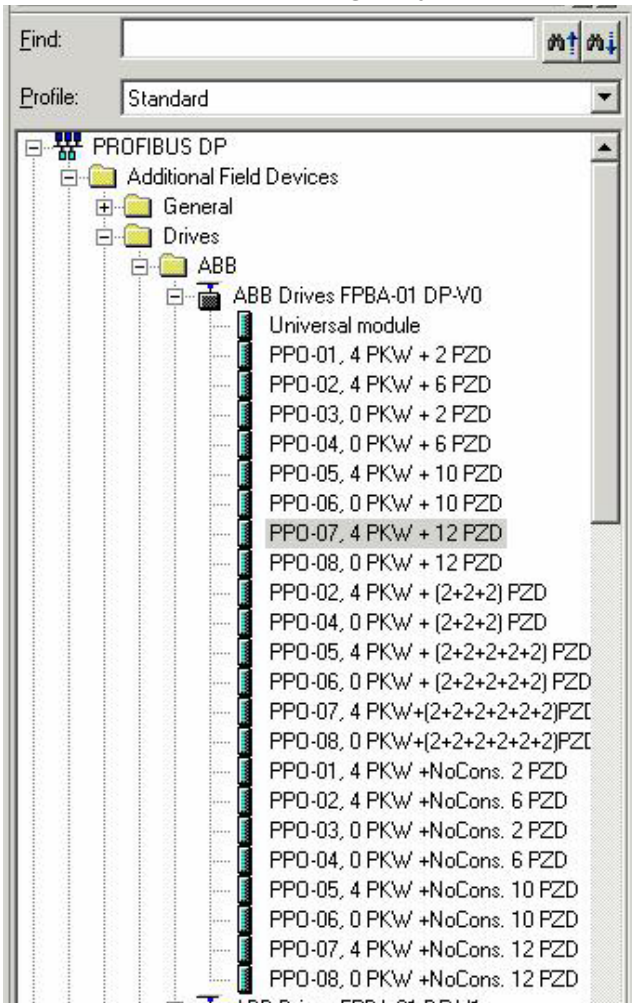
Find:

Profile: Standard

PROFIBUS DP
Additional Field Devices
General
Drives
ABB
ABB Drives FPBA-01 DP-V0
Universal module
PPO-01, 4 PKW + 2 PZD
PPO-02, 4 PKW + 6 PZD
PPO-03, 0 PKW + 2 PZD
PPO-04, 0 PKW + 6 PZD
PPO-05, 4 PKW + 10 PZD
PPO-06, 0 PKW + 10 PZD
PPO-07, 4 PKW + 12 PZD
PPO-08, 0 PKW + 12 PZD
PPO-02, 4 PKW + (2+2+2) PZD
PPO-04, 0 PKW + (2+2+2) PZD
PPO-05, 4 PKW + (2+2+2+2+2) PZD
PPO-06, 0 PKW + (2+2+2+2+2) PZD
PPO-07, 4 PKW+(2+2+2+2+2+2)PZ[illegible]
PPO-08, 0 PKW+(2+2+2+2+2+2)PZ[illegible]
PPO-01, 4 PKW +NoCons. 2 PZD
PPO-02, 4 PKW +NoCons. 6 PZD
PPO-03, 0 PKW +NoCons. 2 PZD
PPO-04, 0 PKW +NoCons. 6 PZD
PPO-05, 4 PKW +NoCons. 10 PZD
PPO-06, 0 PKW +NoCons. 10 PZD
PPO-07, 4 PKW +NoCons. 12 PZD
PPO-08, 0 PKW +NoCons. 12 PZD
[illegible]